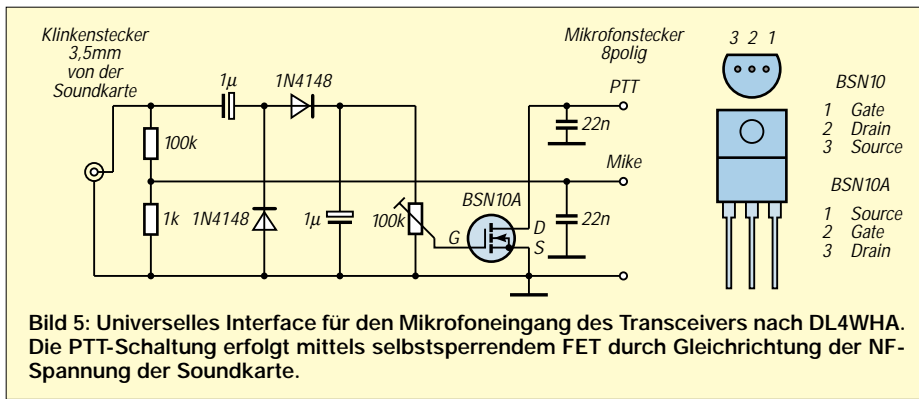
Klinkenstecker 3,5mm von der Soundkarte

Mikrofonstecker 8polig

3 2 1

BSN10
1 Gate
2 Drain
3 Source

BSN10A
1 Source
2 Gate
3 Drain

1µ

1N4148

PTT

22n

Mike

100k

1k

1N4148

1µ

100k

BSN10A

G

D

S

22n

Bild 5: Universelles Interface für den Mikrofoneingang des Transceivers nach DL4WHA. Die PTT-Schaltung erfolgt mittels selbstsperrendem FET durch Gleichrichtung der NF-Spannung der Soundkarte.